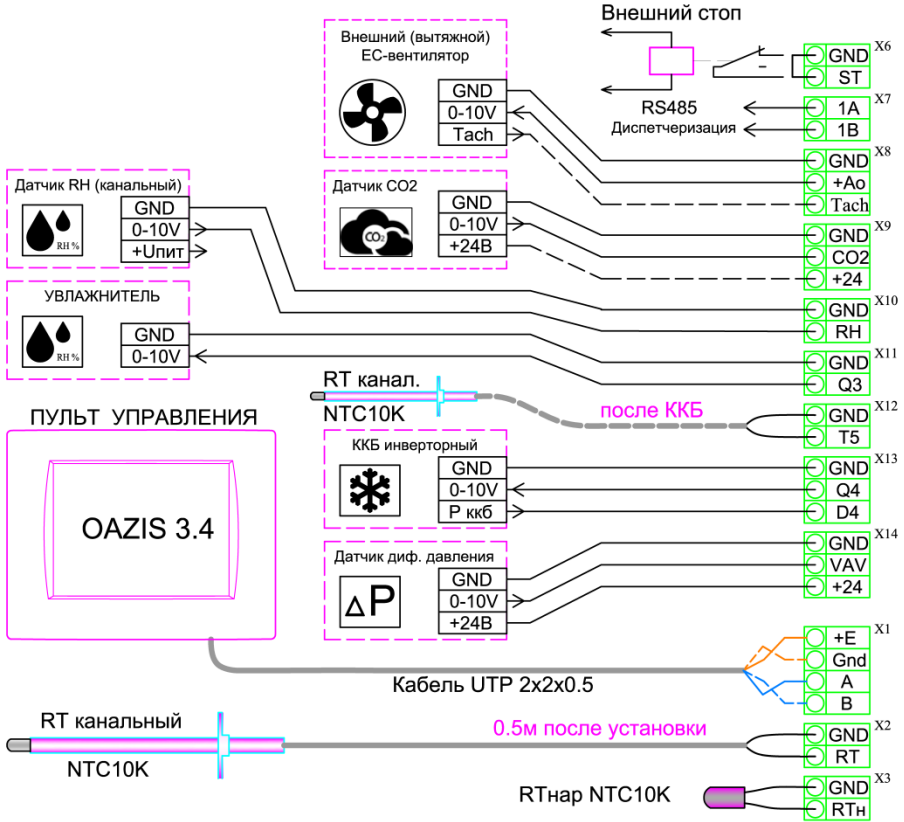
Внешний (вытяжной)
EC-вентилятор

GND
0-10V
Tach

Внешний стоп

X6
GND
ST

RS485
Диспетчеризация

X7
1A
1B

X8
GND
+Ao
Tach

Датчик RH (канальный)
RH %
GND
0-10V
+Uпит

Датчик CO2
CO2
GND
0-10V
+24B

X9
GND
CO2
+24

X10
GND
RH

УВЛАЖНИТЕЛЬ
RH %
GND
0-10V

X11
GND
Q3

RT канал.
NTC10K

после ККБ

X12
GND
T5

ПУЛЬТ УПРАВЛЕНИЯ

OAZIS 3.4

ККБ инверторный
GND
0-10V
P ккб

X13
GND
Q4
D4

Датчик диф. давления
$\Delta P$
GND
0-10V
+24B

X14
GND
VAV
+24

X1
+E
Gnd
A
B

Кабель UTP 2x2x0.5

RT канальный
NTC10K

0.5м после установки

X2
GND
RT

RTнар NTC10K

X3
GND
RTн